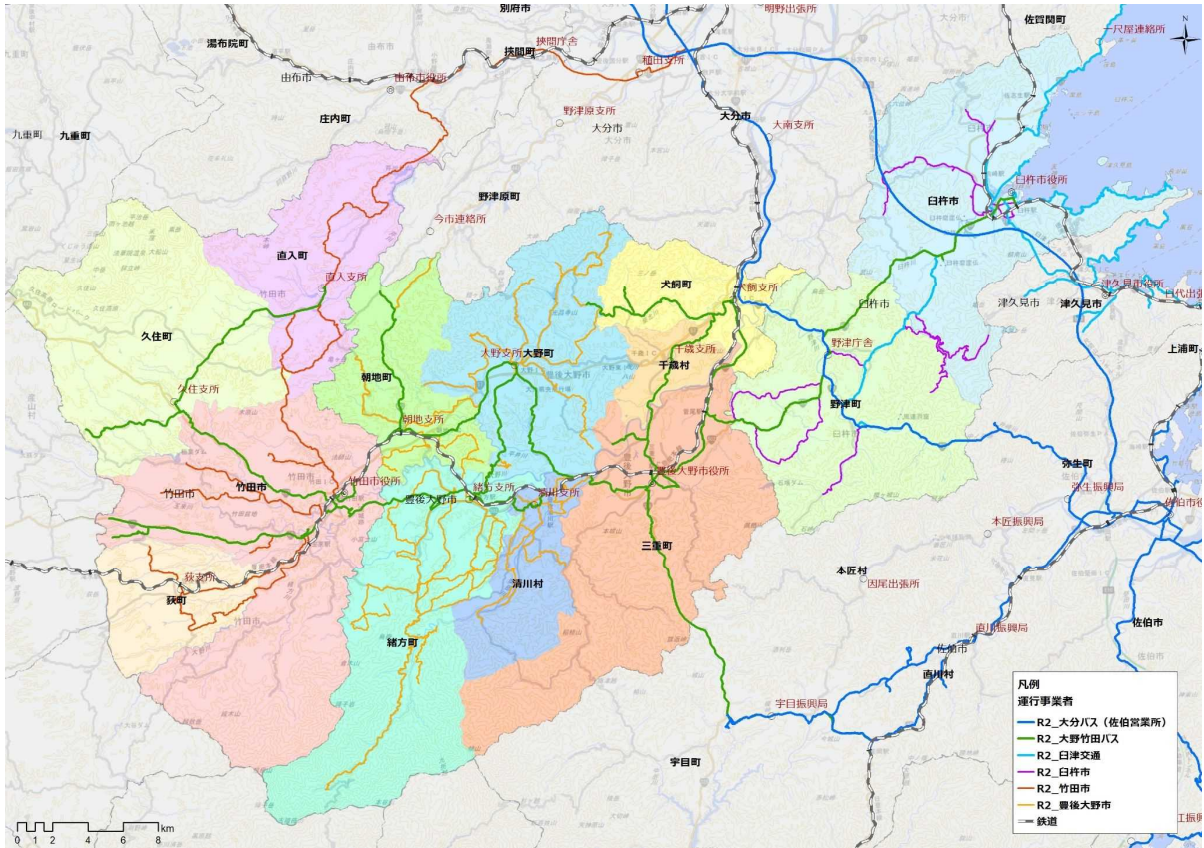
別府市
明野出張所
大分町
佐賀関町
一尺屋連絡所
湯布院町
挟間庁舎
挾間町
稙田支所
由布市
由布市役所
野津原支所
大分市
庄内町
大分町
大南支所
九重町
九重町
野津原町
臼杵市役所
臼杵市
今市連絡所
直入町
犬飼町
直入支所
犬飼支所
竹田市
臼杵市
津久見市
津久見町
津久見市役所
日代出張
久住町
大野支所
大野町
千歳支所
千歳村
野津庁舎
上浦町
久住支所
朝地町
野津町
朝地支所
豊後大野市役所
弥生町
竹田市役所
緒方支所
清川支所
弥生振興局
竹田市
豊後大野市
佐伯市役
本匠振興局
三重町
本匠町
因尾出張所
荻支所
清川村
荻町
直川振興局
佐伯市
佐伯市
緒方町
直川村
宇目振興局
宇目町
凡例
運行事業者
R2_大分バス（佐伯営業所）
R2_大野竹田バス
R2_臼津交通
R2_臼杵市
R2_竹田市
R2_豊後大野市
鉄道
0 1 2 4 6 8 km
N